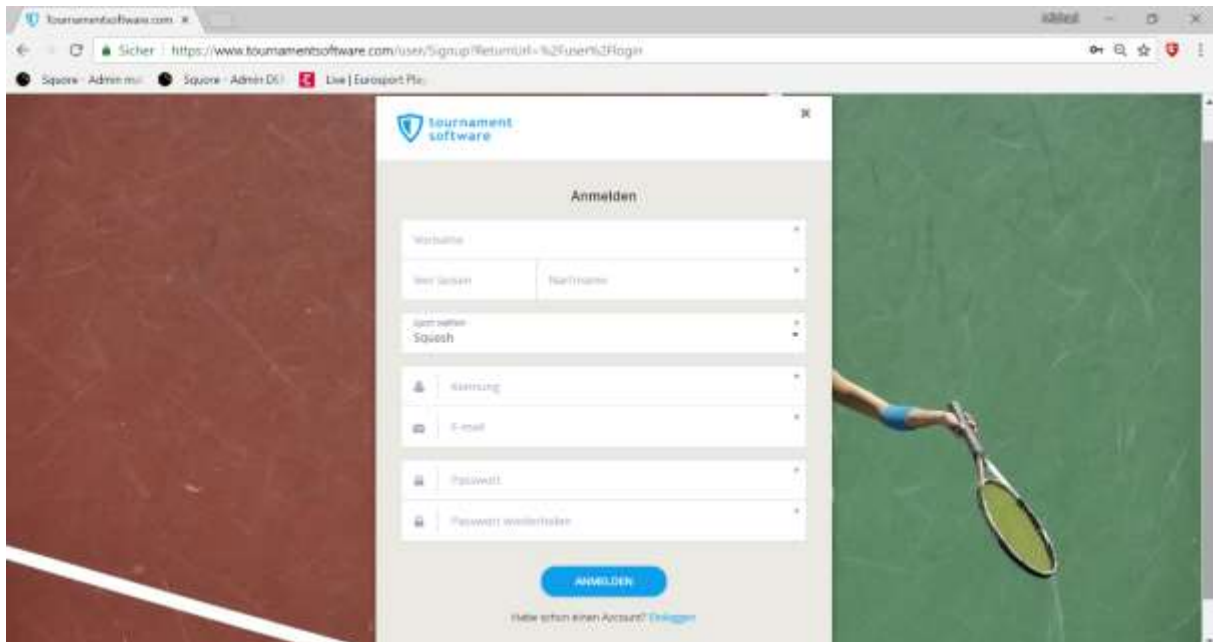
Tournamentsoftware.com ×

Sicher | https://www.tournamentsoftware.com/user/Signup?ReturnUrl=%2Fuser%2Flogin

Squore - Admin m... Squore - Admin DS... Live | Eurosport Pl...

tournament software

×

Anmelden

Vorname

Von (Tussen)

Nachname

Sport wählen
Squash

Kennung

E-mail

Passwort

Passwort wiederholen

ANMELDEN

Habe schon einen Account? Einloggen